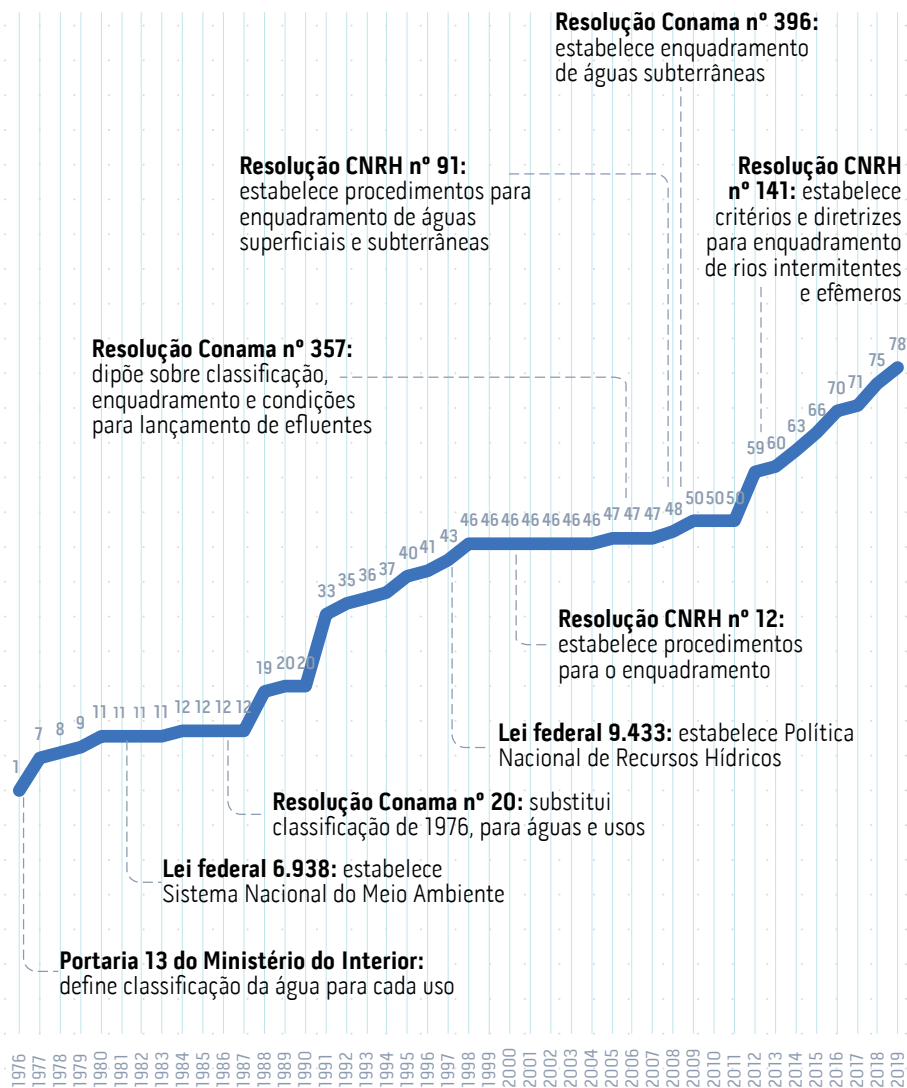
Resolução Conama nº 396: estabelece enquadramento de águas subterrâneas

Resolução CNRH nº 91: estabelece procedimentos para enquadramento de águas superficiais e subterrâneas

Resolução CNRH nº 141: estabelece critérios e diretrizes para enquadramento de rios intermitentes e efêmeros

Resolução Conama nº 357: dipõe sobre classificação, enquadramento e condições para lançamento de efluentes

1 7 8 9 11 11 11 11 12 12 12 12 19 20 20 33 35 36 37 40 41 43 46 46 46 46 46 46 46 47 47 47 48 50 50 50 59 60 63 66 70 71 75 78

Resolução CNRH nº 12: estabelece procedimentos para o enquadramento

Lei federal 9.433: estabelece Política Nacional de Recursos Hídricos

Resolução Conama nº 20: substitui classificação de 1976, para águas e usos

Lei federal 6.938: estabelece Sistema Nacional do Meio Ambiente

Portaria 13 do Ministério do Interior: define classificação da água para cada uso

1976 1977 1978 1979 1980 1981 1982 1983 1984 1985 1986 1987 1988 1989 1990 1991 1992 1993 1994 1995 1996 1997 1998 1999 2000 2001 2002 2003 2004 2005 2006 2007 2008 2009 2010 2011 2012 2013 2014 2015 2016 2017 2018 2019